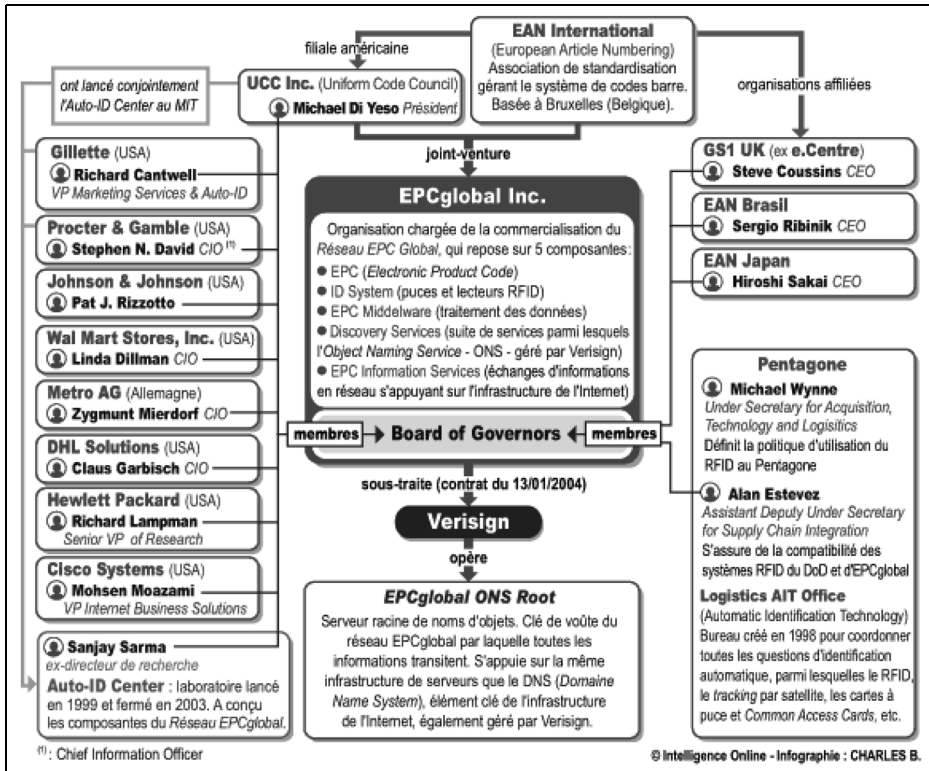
EAN International
(European Article Numbering)
Association de standardisation gérant le système de codes barre. Basée à Bruxelles (Belgique).

filiale américaine

organisations affiliées

ont lancé conjointement l'Auto-ID Center au MIT

UCC Inc. (Uniform Code Council)
Michael Di Yeso Président

joint-venture

Gillette (USA)
Richard Cantwell
VP Marketing Services & Auto-ID

Procter & Gamble (USA)
Stephen N. David CIO $^{(1)}$

Johnson & Johnson (USA)
Pat J. Rizzotto

Wal Mart Stores, Inc. (USA)
Linda Dillman CIO

Metro AG (Allemagne)
Zygmunt Mierdorf CIO

DHL Solutions (USA)
Claus Garbisch CIO

Hewlett Packard (USA)
Richard Lampman
Senior VP of Research

Cisco Systems (USA)
Mohsen Moazami
VP Internet Business Solutions

Sanjay Sarma
ex-directeur de recherche
Auto-ID Center : laboratoire lancé en 1999 et fermé en 2003. A conçu les composantes du Réseau EPCglobal.

EPCglobal Inc.
Organisation chargée de la commercialisation du Réseau EPC Global, qui repose sur 5 composantes:
● EPC (Electronic Product Code)
● ID System (puces et lecteurs RFID)
● EPC Middelware (traitement des données)
● Discovery Services (suite de services parmi lesquels l'Object Naming Service - ONS - géré par Verisign)
● EPC Information Services (échanges d'informations en réseau s'appuyant sur l'infrastructure de l'Internet)

membres → Board of Governors ← membres

sous-traite (contrat du 13/01/2004)

Verisign

opère

EPCglobal ONS Root
Serveur racine de noms d'objets. Clé de voûte du réseau EPCglobal par laquelle toutes les informations transitent. S'appuie sur la même infrastructure de serveurs que le DNS (Domaine Name System), élément clé de l'infrastructure de l'Internet, également géré par Verisign.

GS1 UK (ex e.Centre)
Steve Coussins CEO

EAN Brasil
Sergio Ribinik CEO

EAN Japan
Hiroshi Sakai CEO

Pentagone
Michael Wynne
Under Secretary for Acquisition, Technology and Logistics
Définit la politique d'utilisation du RFID au Pentagone

Alan Estevez
Assistant Deputy Under Secretary for Supply Chain Integration
S'assure de la compatibilité des systèmes RFID du DoD et d'EPCglobal

Logistics AIT Office
(Automatic Identification Technology)
Bureau créé en 1998 pour coordonner toutes les questions d'identification automatique, parmi lesquelles le RFID, le tracking par satellite, les cartes à puce et Common Access Cards, etc.

$^{(1)}$ : Chief Information Officer

© Intelligence Online - Infographie : CHARLES B.